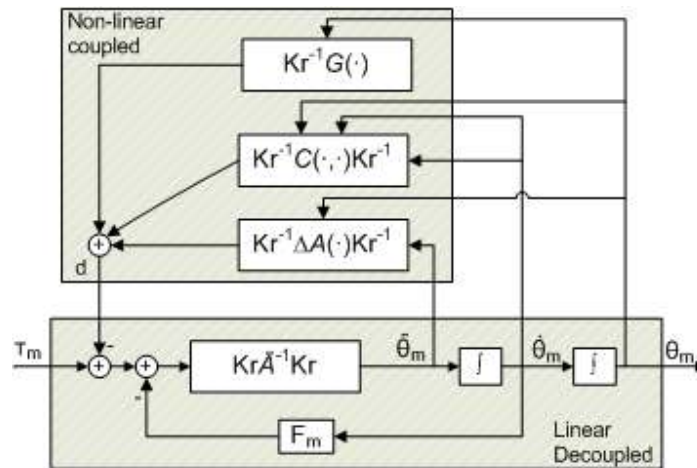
Non-linear coupled

$Kr^{-1}G(\cdot)$

$Kr^{-1}C(\cdot,\cdot)Kr^{-1}$

$Kr^{-1}\Delta A(\cdot)Kr^{-1}$

d

$\tau_m$

-

-

$Kr\bar{A}^{-1}Kr$

$\ddot{\theta}_m$

$\int$

$\dot{\theta}_m$

$\int$

$\theta_m$

$F_m$

Linear Decoupled